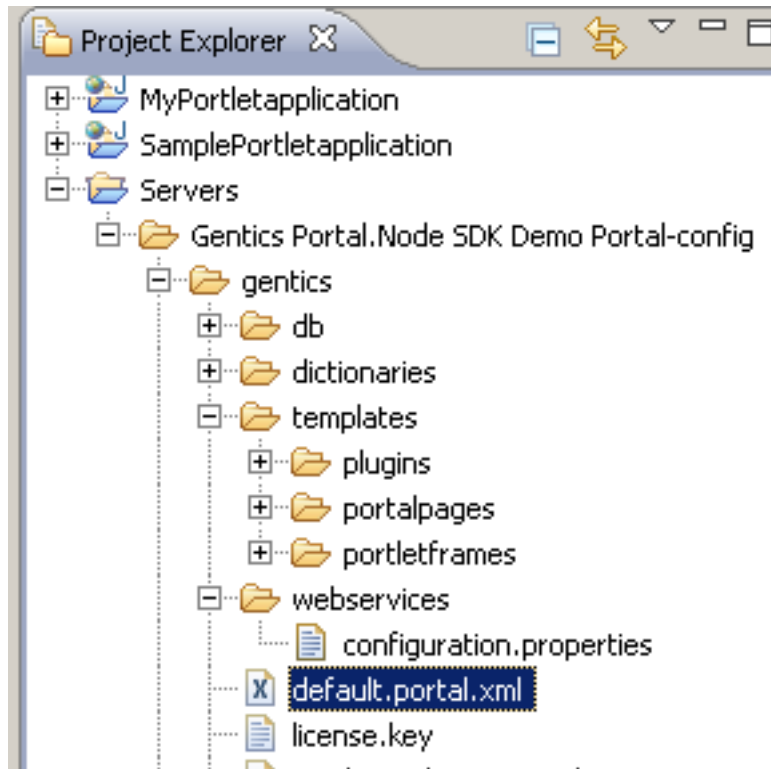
Project Explorer

MyPortletapplication
SamplePortletapplication
Servers
Gentics Portal.Node SDK Demo Portal-config
gentics
db
dictionaries
templates
plugins
portalpages
portletframes
webservices
configuration.properties
default.portal.xml
license.key